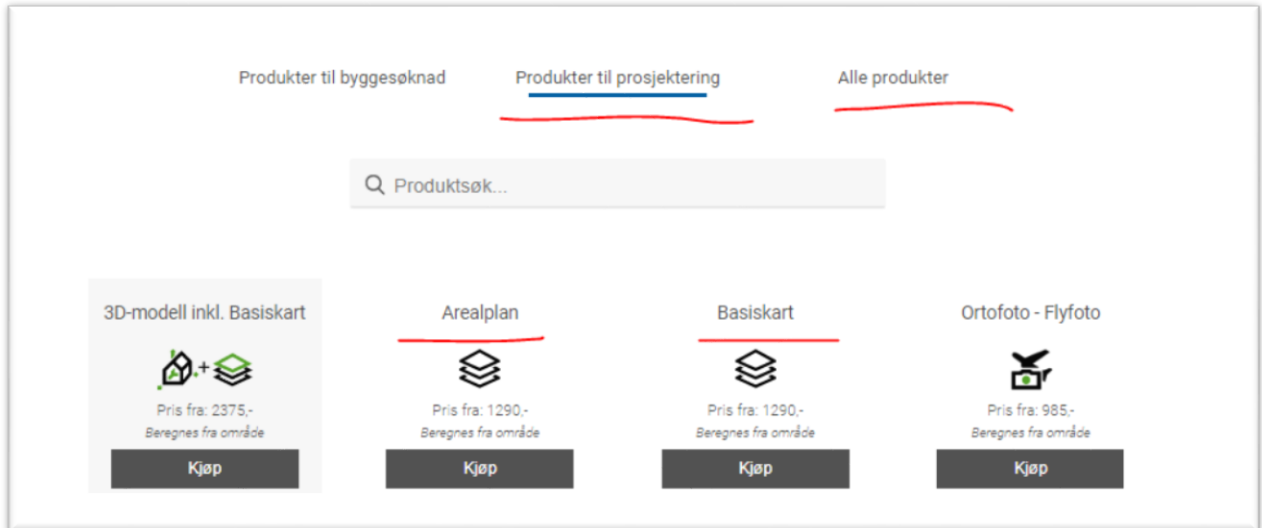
Produkter til byggesøknad

Produkter til prosjektering

Alle produkter

Produktsøk...

3D-modell inkl. Basiskart

Pris fra: 2375,-
Beregnes fra område

Kjøp

Arealplan

Pris fra: 1290,-
Beregnes fra område

Kjøp

Basiskart

Pris fra: 1290,-
Beregnes fra område

Kjøp

Ortofoto - Flyfoto

Pris fra: 985,-
Beregnes fra område

Kjøp